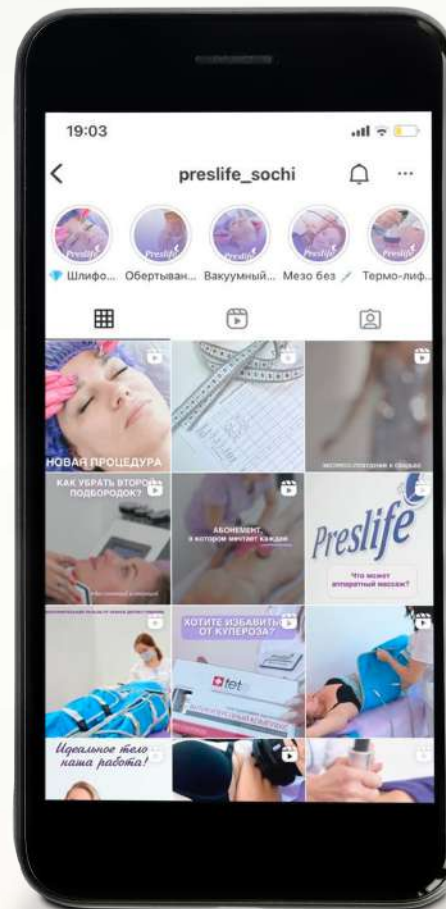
19:03

preslife_sochi

Preslife Preslife Preslife Preslife Preslife

Шлифо... Обертыван... Вакуумный... Мезо без Термо-лиф...

НОВАЯ ПРОЦЕДУРА

КАК УБРАТЬ ВТОРОЙ ПОДБОРОДОК?

АБОНЕМЕНТ, о котором мечтает каждая

Preslife

Что может аппаратный массаж?

ХОТИТЕ ИЗБАВИТЬСЯ ОТ КУПЕРОЗА?

tet

Идеальное тело наша работа!